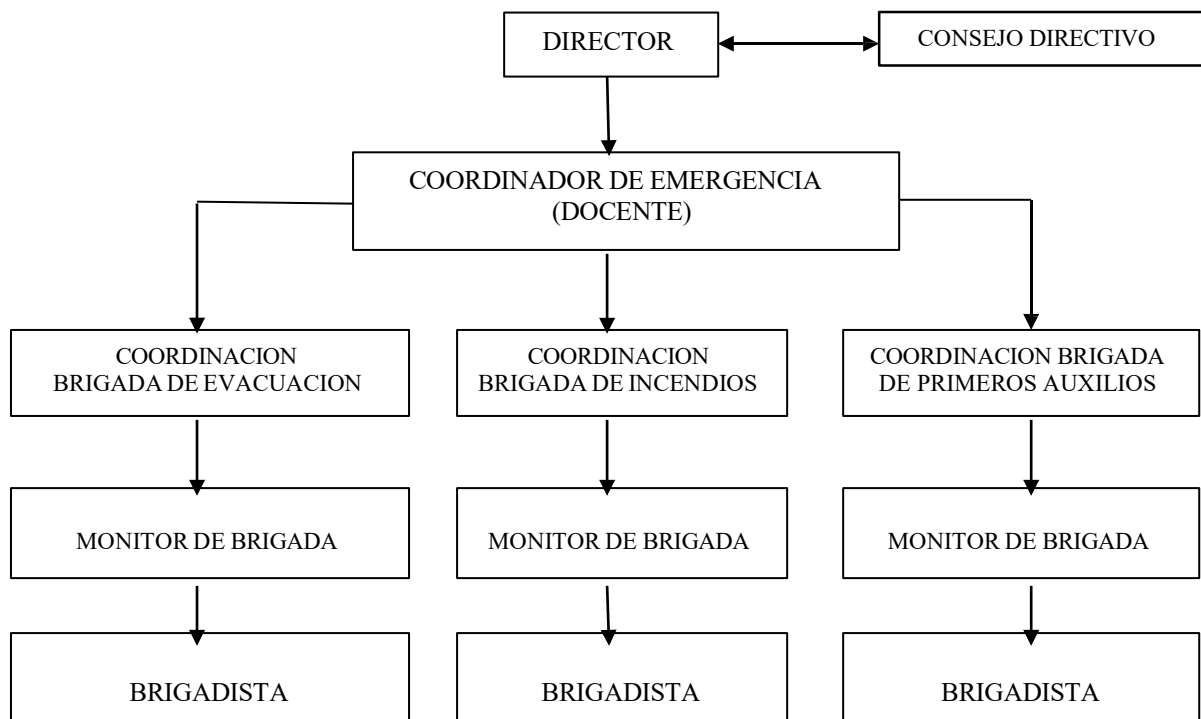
DIRECTOR

CONSEJO DIRECTIVO

COORDINADOR DE EMERGENCIA (DOCENTE)

COORDINACION BRIGADA DE EVACUACION

COORDINACION BRIGADA DE INCENDIOS

COORDINACION BRIGADA DE PRIMEROS AUXILIOS

MONITOR DE BRIGADA

MONITOR DE BRIGADA

MONITOR DE BRIGADA

BRIGADISTA

BRIGADISTA

BRIGADISTA